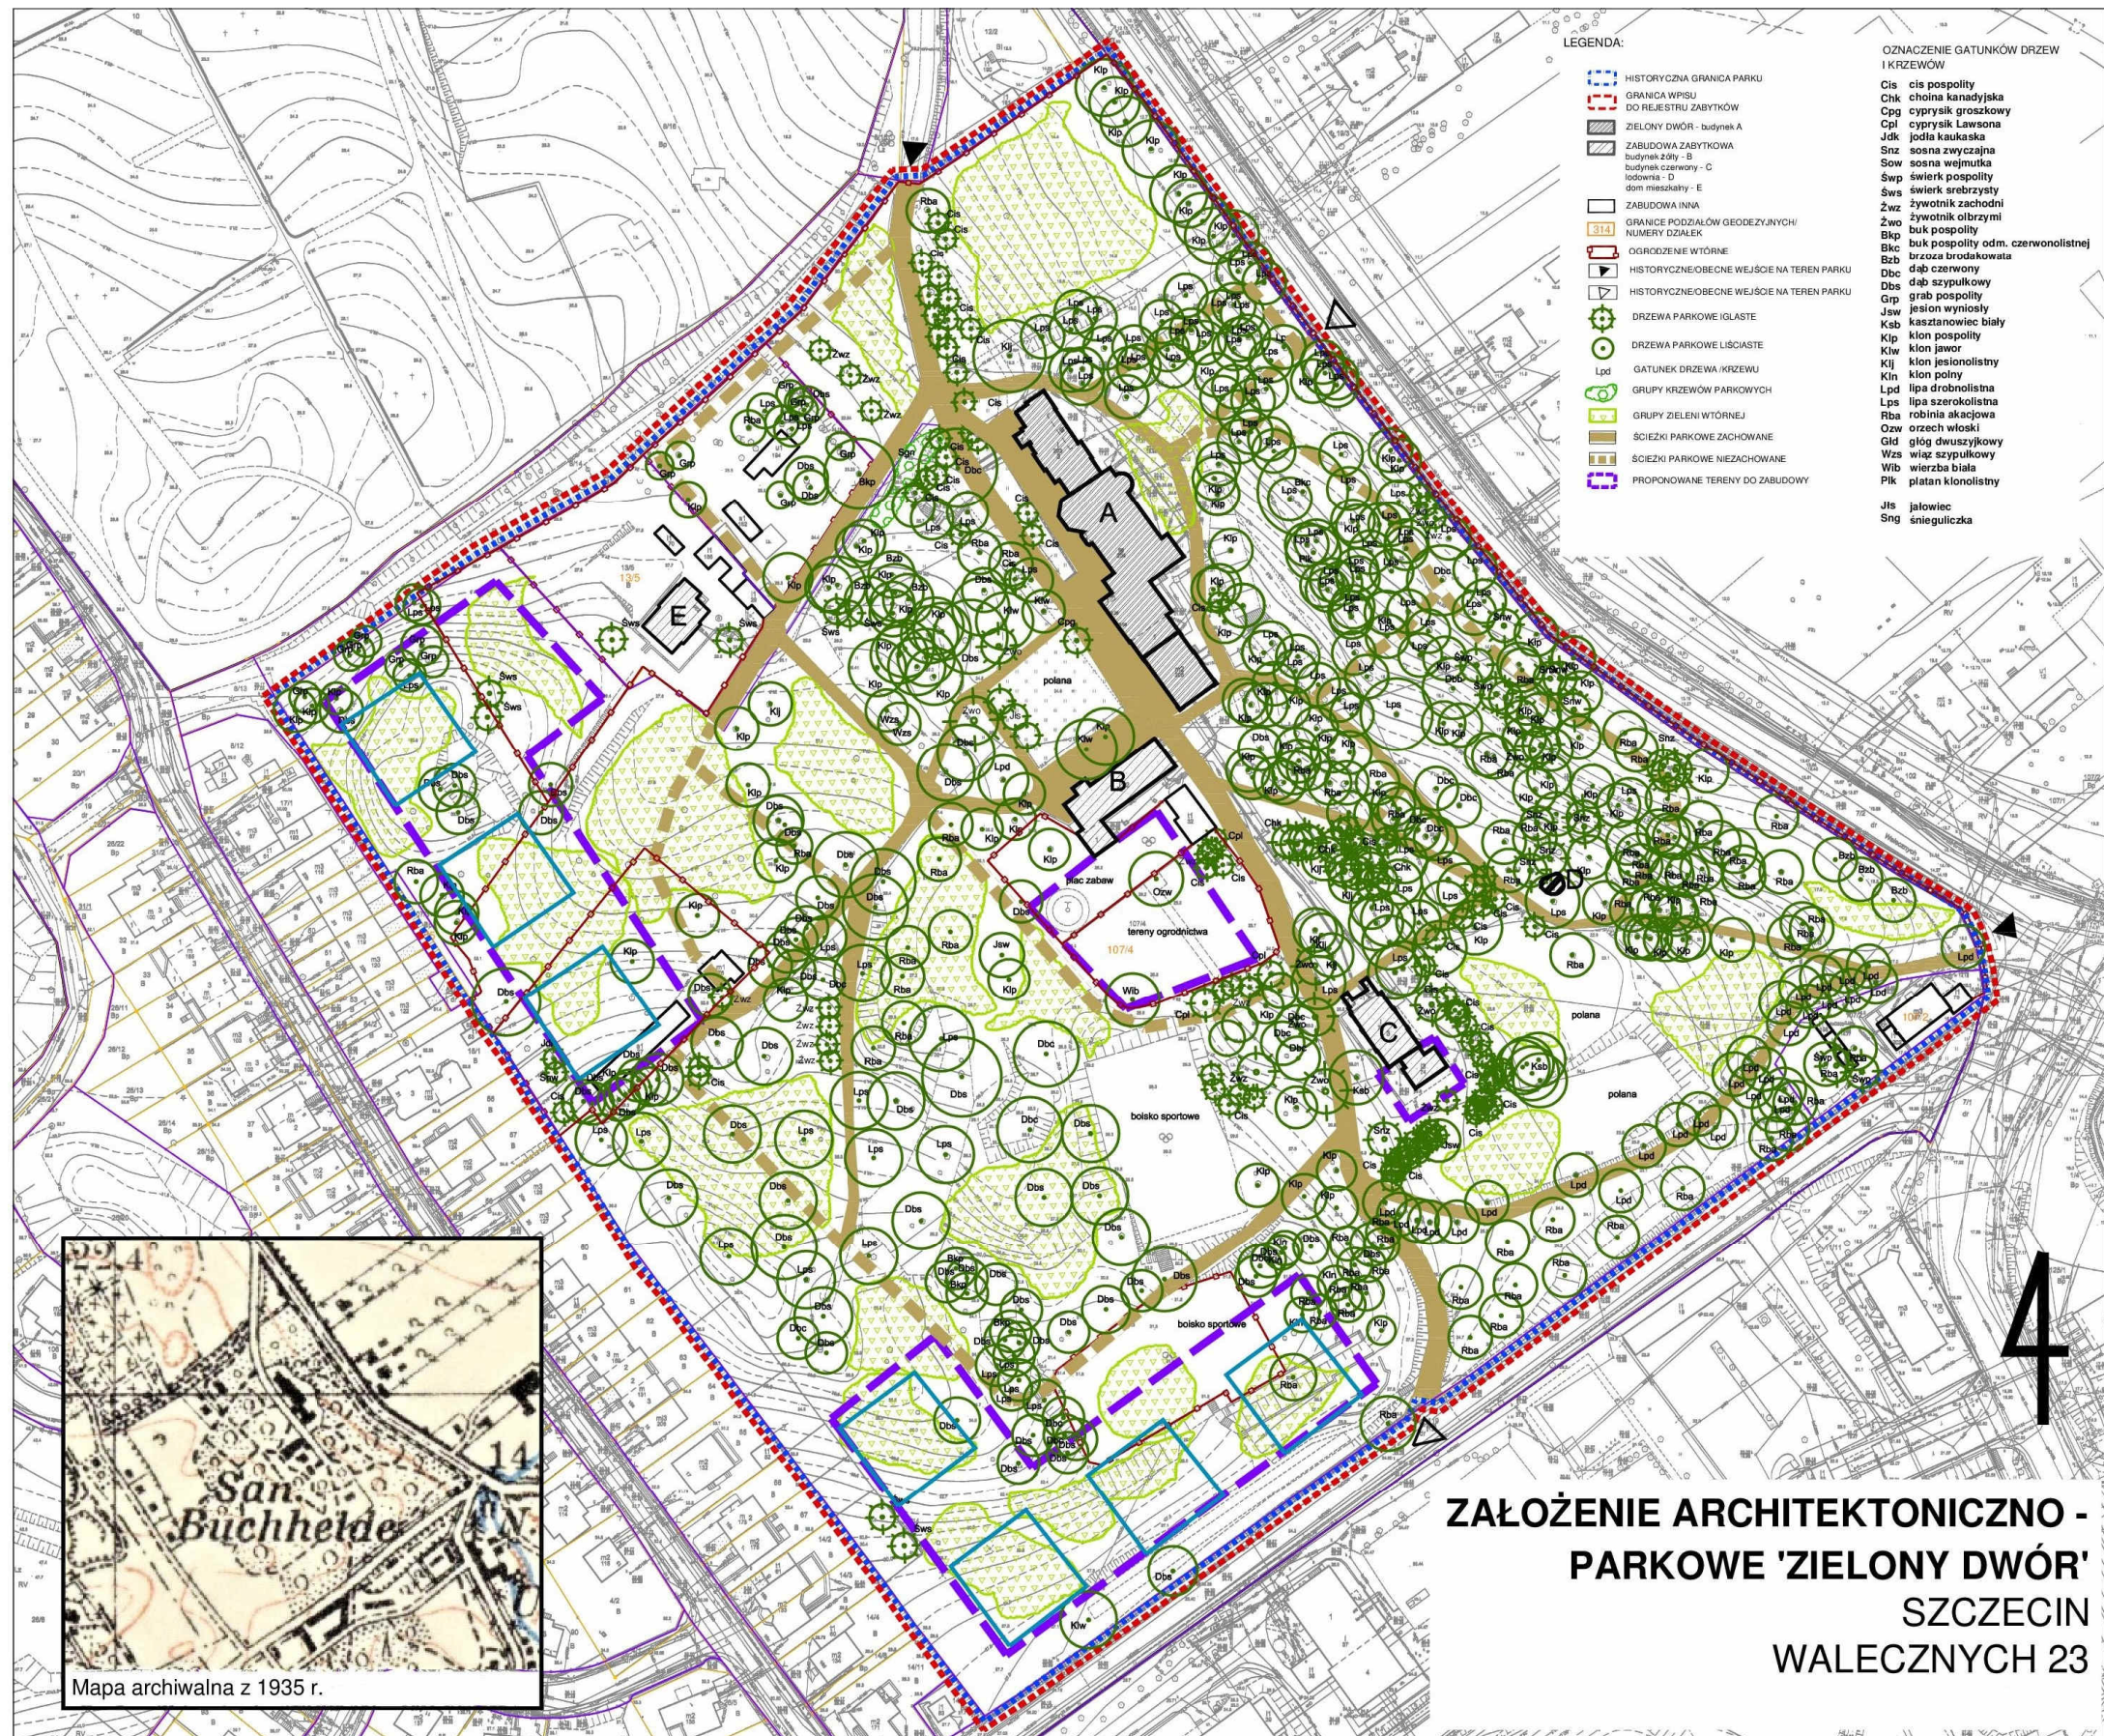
LEGENDA:

HISTORYCZNA GRANICA PARKU
GRANICA WPISU DO REJESTRU ZABYTKÓW
ZIELONY DWÓR - budynek A
ZABUDOWA ZABYTKOWA budynek żółty - B budynek czerwony - C lodownia - D dom mieszkalny - E
ZABUDOWA INNA
GRANICE PODZIAŁÓW GEODEZYJNYCH/ NUMERY DZIAŁEK
OGRODZENIE WTÓRNE
HISTORYCZNE/OBECNE WEJŚCIE NA TEREN PARKU
HISTORYCZNE/OBECNE WEJŚCIE NA TEREN PARKU
DRZEWA PARKOWE IGLASTE
DRZEWA PARKOWE LIŚCIASTE
Lpd GATUNEK DRZEWA /KRZEWU
GRUPY KRZEWÓW PARKOWYCH
GRUPY ZIELENI WTÓRNEJ
ŚCIEŻKI PARKOWE ZACHOWANE
ŚCIEŻKI PARKOWE NIEZACHOWANE
PROPONOWANE TERENY DO ZABUDOWY

OZNACZENIE GATUNKÓW DRZEW I KRZEWÓW
Cis cis pospolity
Chk choina kanadyjska
Cpg cyprysik groszkowy
Cpl cyprysik Lawsona
Jdk jodła kaukaska
Snz sosna zwyczajna
Sow sosna wejmutka
Swp świerk pospolity
Sws świerk srebrzysty
Zwz żywotnik zachodni
Zwo żywotnik olbrzymi
Bkp buk pospolity
Bkc buk pospolity odm. czerwonolistnej
Bzb brzoza brodawkowata
Dbc dąb czerwony
Dbs dąb szypułkowy
Grp grab pospolity
Jsw jesion wyniosły
Ksb kasztanowiec biały
Klp klon pospolity
Klw klon jawor
Klj klon jesionolistny
Kln klon polny
Lpd lipa drobnolistna
Lps lipa szerokolistna
Rba robinia akacjowa
Ozw orzech włoski
Gld głóg dwuszyjkowy
Wzs wiąz szypułkowy
Wib wierzba biała
Plk platan klonolistny

Jts jałowiec
Sng śnieguliczka

A
B
C
D
E
polana
plac zabaw
tereny ogrodnictwa
107/4
boisko sportowe
boisko sportowe
polana
polana

4

San Buchheide
14
Mapa archiwalna z 1935 r.

ZAŁOŻENIE ARCHITEKTONICZNO - PARKOWE 'ZIELONY DWÓR'
SZCZECIN
WALECZNYCH 23